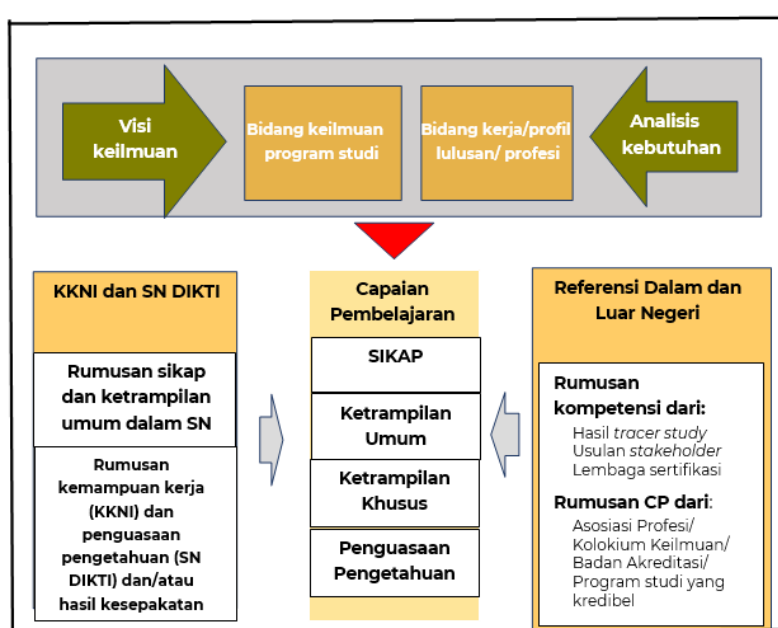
Visi keilmuan

Bidang keilmuan program studi

Bidang kerja/profil lulusan/ profesi

Analisis kebutuhan

KKNI dan SN DIKTI

Rumusan sikap dan ketrampilan umum dalam SN

Rumusan kemampuan kerja (KKNI) dan penguasaan pengetahuan (SN DIKTI) dan/atau hasil kesepakatan

Capaian Pembelajaran

SIKAP

Ketrampilan Umum

Ketrampilan Khusus

Penguasaan Pengetahuan

Referensi Dalam dan Luar Negeri

Rumusan kompetensi dari:

Hasil *tracer study*
Usulan *stakeholder*
Lembaga sertifikasi

Rumusan CP dari:

Asosiasi Profesi/
Kolokium Keilmuan/
Badan Akreditasi/
Program studi yang kredibel